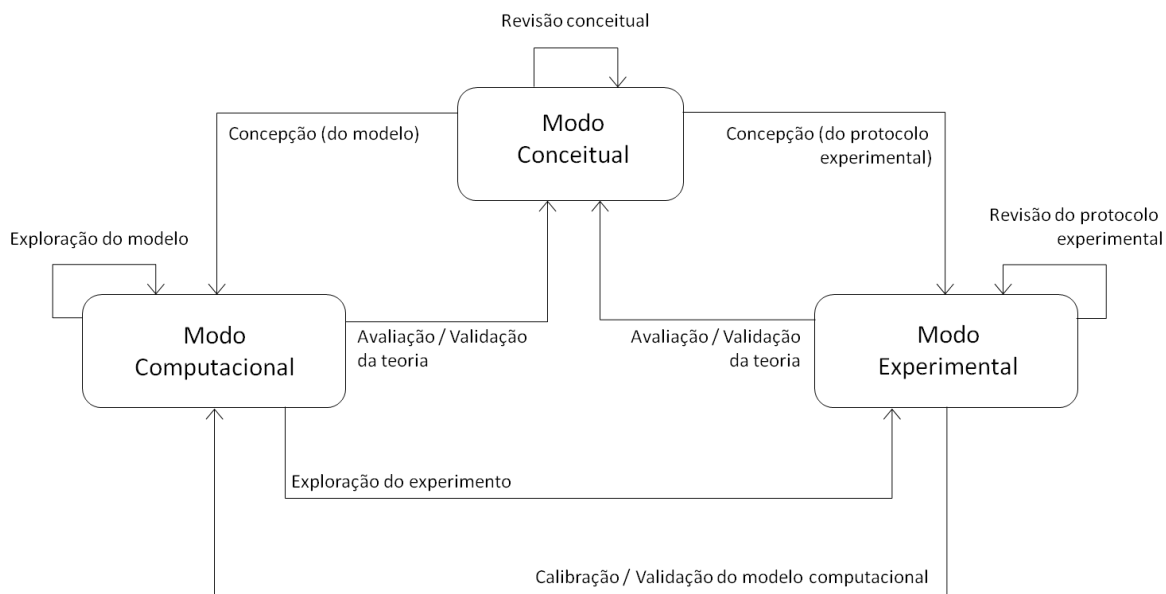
Revisão conceitual

Modo Conceitual

Concepção (do modelo)

Concepção (do protocolo experimental)

Exploração do modelo

Revisão do protocolo experimental

Modo Computacional

Avaliação / Validação da teoria

Avaliação / Validação da teoria

Modo Experimental

Exploração do experimento

Calibração / Validação do modelo computacional